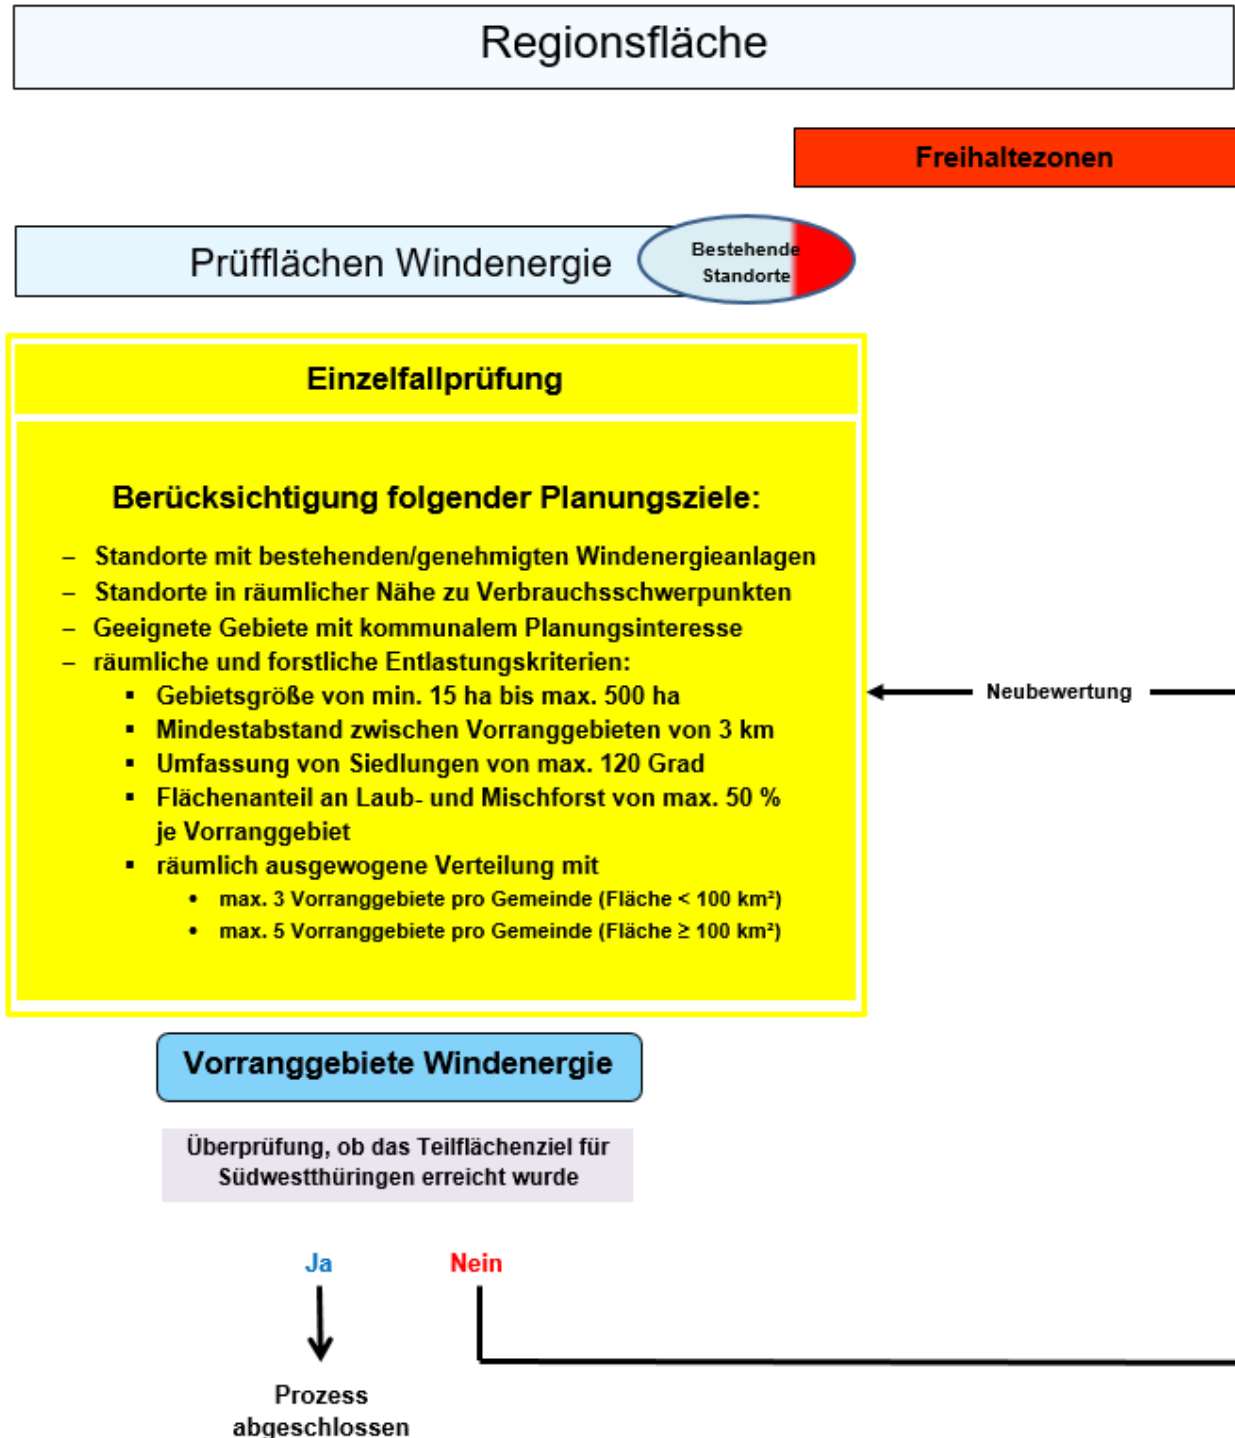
Regionsfläche

Freihaltezonen

Prüfflächen Windenergie

Bestehende Standorte

Einzelfallprüfung

Berücksichtigung folgender Planungsziele:

– Standorte mit bestehenden/genehmigten Windenergieanlagen
– Standorte in räumlicher Nähe zu Verbrauchsschwerpunkten
– Geeignete Gebiete mit kommunalem Planungsinteresse
– räumliche und forstliche Entlastungskriterien:
▪ Gebietsgröße von min. 15 ha bis max. 500 ha
▪ Mindestabstand zwischen Vorranggebieten von 3 km
▪ Umfassung von Siedlungen von max. 120 Grad
▪ Flächenanteil an Laub- und Mischforst von max. 50 % je Vorranggebiet
▪ räumlich ausgewogene Verteilung mit
• max. 3 Vorranggebiete pro Gemeinde (Fläche < 100 km²)
• max. 5 Vorranggebiete pro Gemeinde (Fläche ≥ 100 km²)

Neubewertung

Vorranggebiete Windenergie

Überprüfung, ob das Teilflächenziel für Südwestthüringen erreicht wurde

Ja

Nein

Prozess abgeschlossen